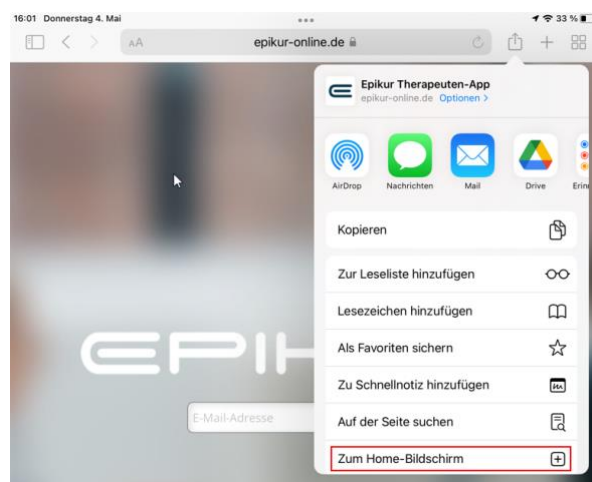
16:01 Donnerstag 4. Mai

33 %

AA

epikur-online.de

Epikur Therapeuten-App
epikur-online.de Optionen >

AirDrop

Nachrichten

Mail

Drive

Erin

Kopieren

Zur Leseliste hinzufügen

Lesezeichen hinzufügen

Als Favoriten sichern

Zu Schnellnotiz hinzufügen

Auf der Seite suchen

Zum Home-Bildschirm

EPIK

E-Mail-Adresse